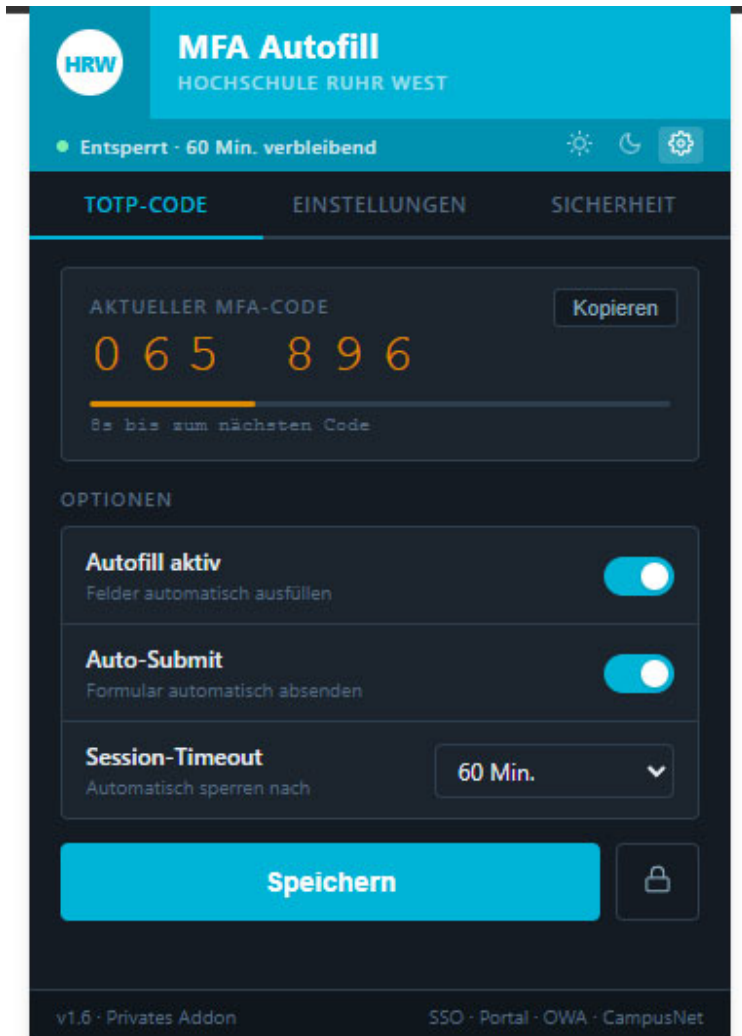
HRW

MFA Autofill
HOCHSCHULE RUHR WEST

Entsperrt · 60 Min. verbleibend

TOTP-CODE EINSTELLUNGEN SICHERHEIT

AKTUELLER MFA-CODE
Kopieren
065 896
8s bis zum nächsten Code

OPTIONEN

Autofill aktiv
Felder automatisch ausfüllen

Auto-Submit
Formular automatisch absenden

Session-Timeout
Automatisch sperren nach
60 Min.

Speichern

v1.6 · Privates Addon
SSO · Portal · OWA · CampusNet